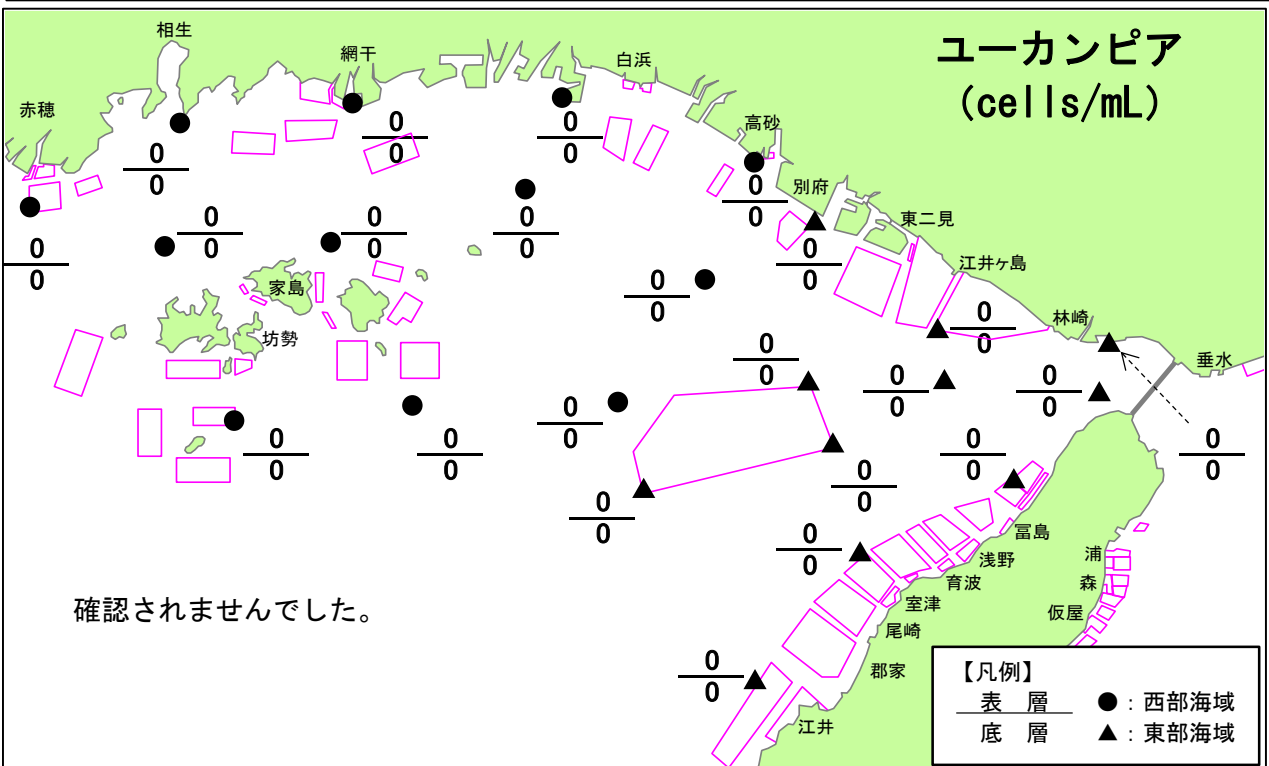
ユーカンピア
(cells/mL)

相生
網干
白浜
赤穂
高砂
別府
東二見
江井ヶ島
林崎
垂水
家島
坊勢
冨島
浅野
育波
室津
尾崎
郡家
江井
浦
森
仮屋

$\frac{0}{0}$ $\frac{0}{0}$ $\frac{0}{0}$ $\frac{0}{0}$ $\frac{0}{0}$ $\frac{0}{0}$ $\frac{0}{0}$ $\frac{0}{0}$ $\frac{0}{0}$ $\frac{0}{0}$ $\frac{0}{0}$ $\frac{0}{0}$ $\frac{0}{0}$ $\frac{0}{0}$ $\frac{0}{0}$ $\frac{0}{0}$ $\frac{0}{0}$ $\frac{0}{0}$ $\frac{0}{0}$ $\frac{0}{0}$ $\frac{0}{0}$ $\frac{0}{0}$ $\frac{0}{0}$ $\frac{0}{0}$ $\frac{0}{0}$ $\frac{0}{0}$

確認されませんでした。

【凡例】
表　層
底　層
●：西部海域
▲：東部海域